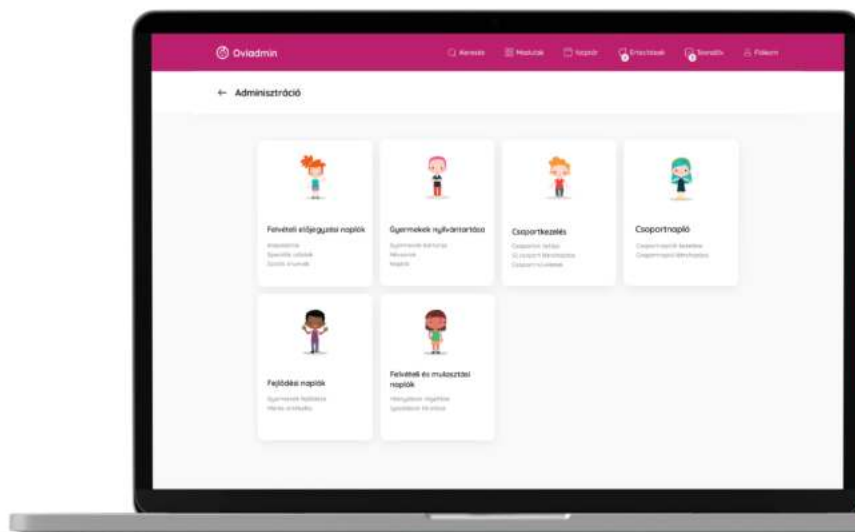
Oviadmin

Keresés  Modulok  Naptár  Értesítések  Üzenetek  Fiókom

← Adminisztráció

Felvételi előjegyzési naplók
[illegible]

Gyermekek nyilvántartása
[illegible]

Csoportkezelés
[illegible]

Csoportnapló
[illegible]

Fejlődési naplók
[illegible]

Felvételi és mulasztási naplók
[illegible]